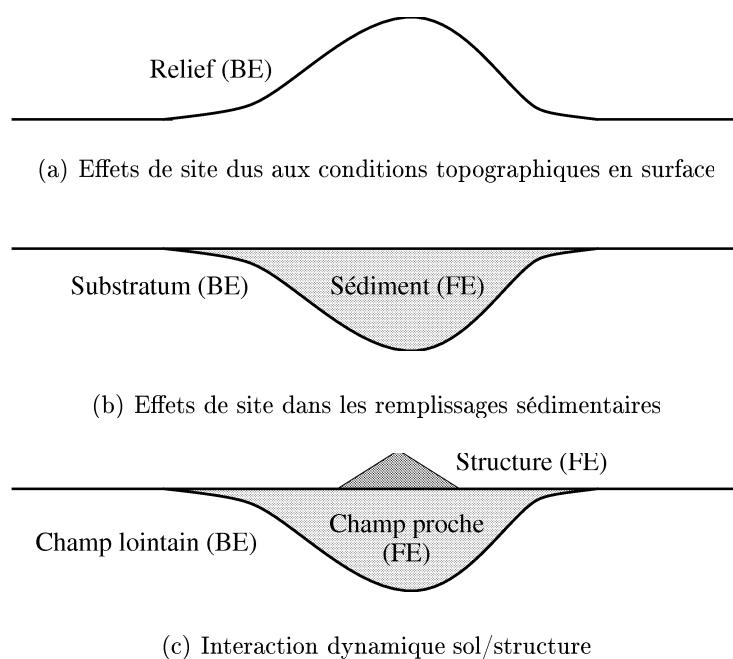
Relief (BE)

(a) Effets de site dus aux conditions topographiques en surface

Substratum (BE)

Sédiment (FE)

(b) Effets de site dans les remplissages sédimentaires

Structure (FE)

Champ lointain (BE)

Champ proche (FE)

(c) Interaction dynamique sol/structure